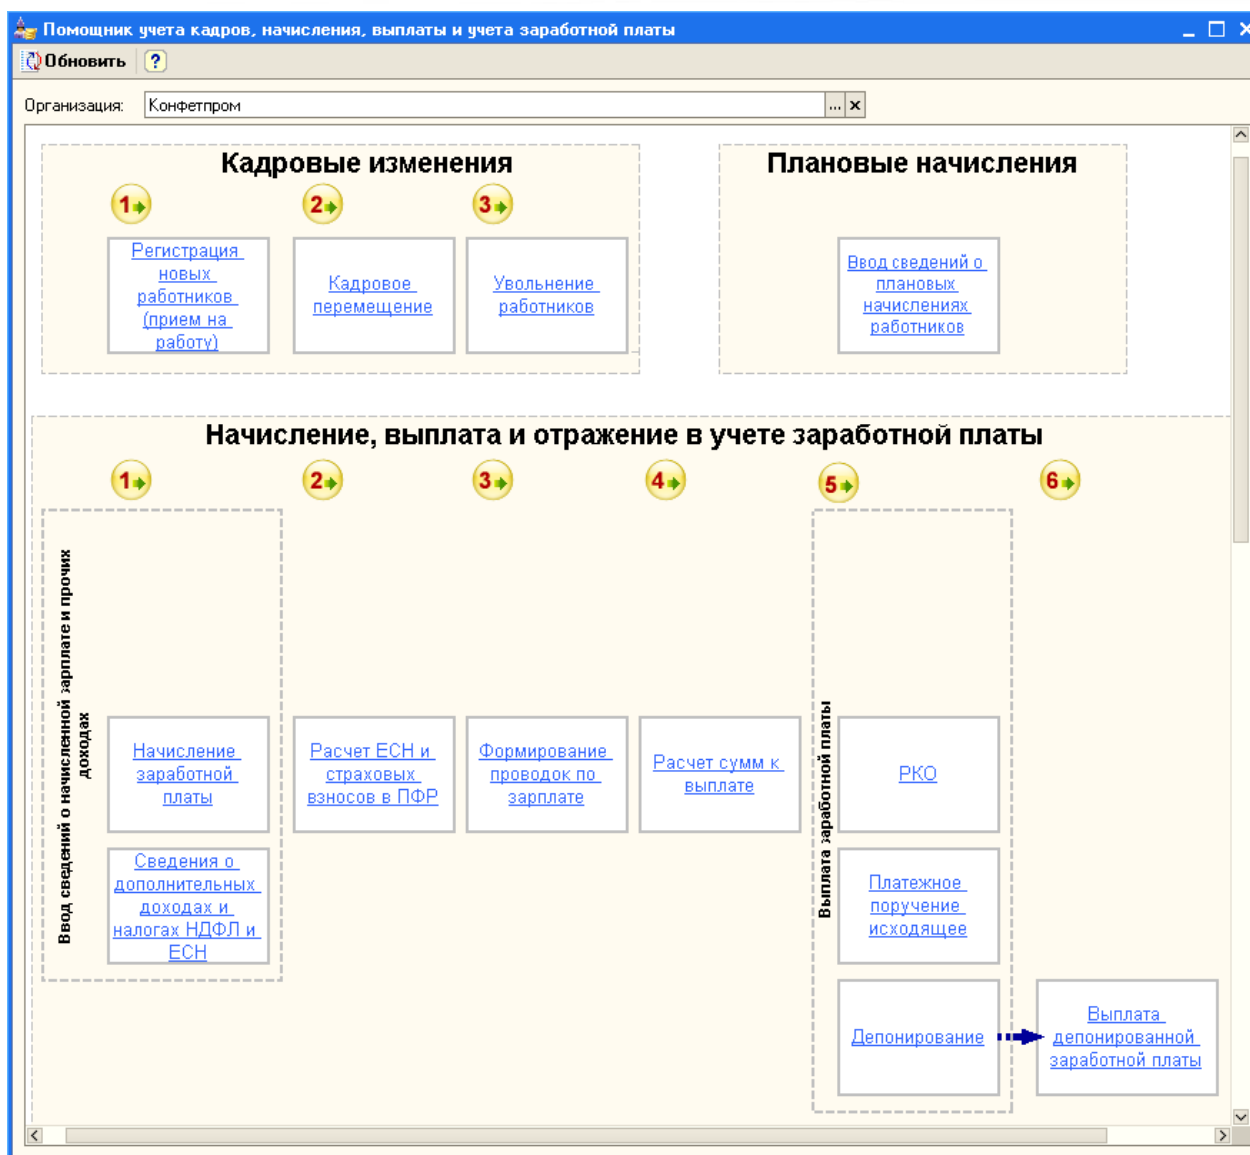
Помощник учета кадров, начисления, выплаты и учета заработной платы

Обновить ?

Организация: Конфетпром ... ×

Кадровые изменения

1 2 3

Регистрация новых работников (прием на работу)

Кадровое перемещение

Увольнение работников

Плановые начисления

Ввод сведений о плановых начислениях работников

Начисление, выплата и отражение в учете заработной платы

1 2 3 4 5 6

Ввод сведений о начисленной зарплате и прочих доходах

Начисление заработной платы

Сведения о дополнительных доходах и налогах НДФЛ и ЕСН

Расчет ЕСН и страховых взносов в ПФР

Формирование проводок по зарплате

Расчет сумм к выплате

Выплата заработной платы

РКО

Платежное поручение исходящее

Депонирование

Выплата депонированной заработной платы